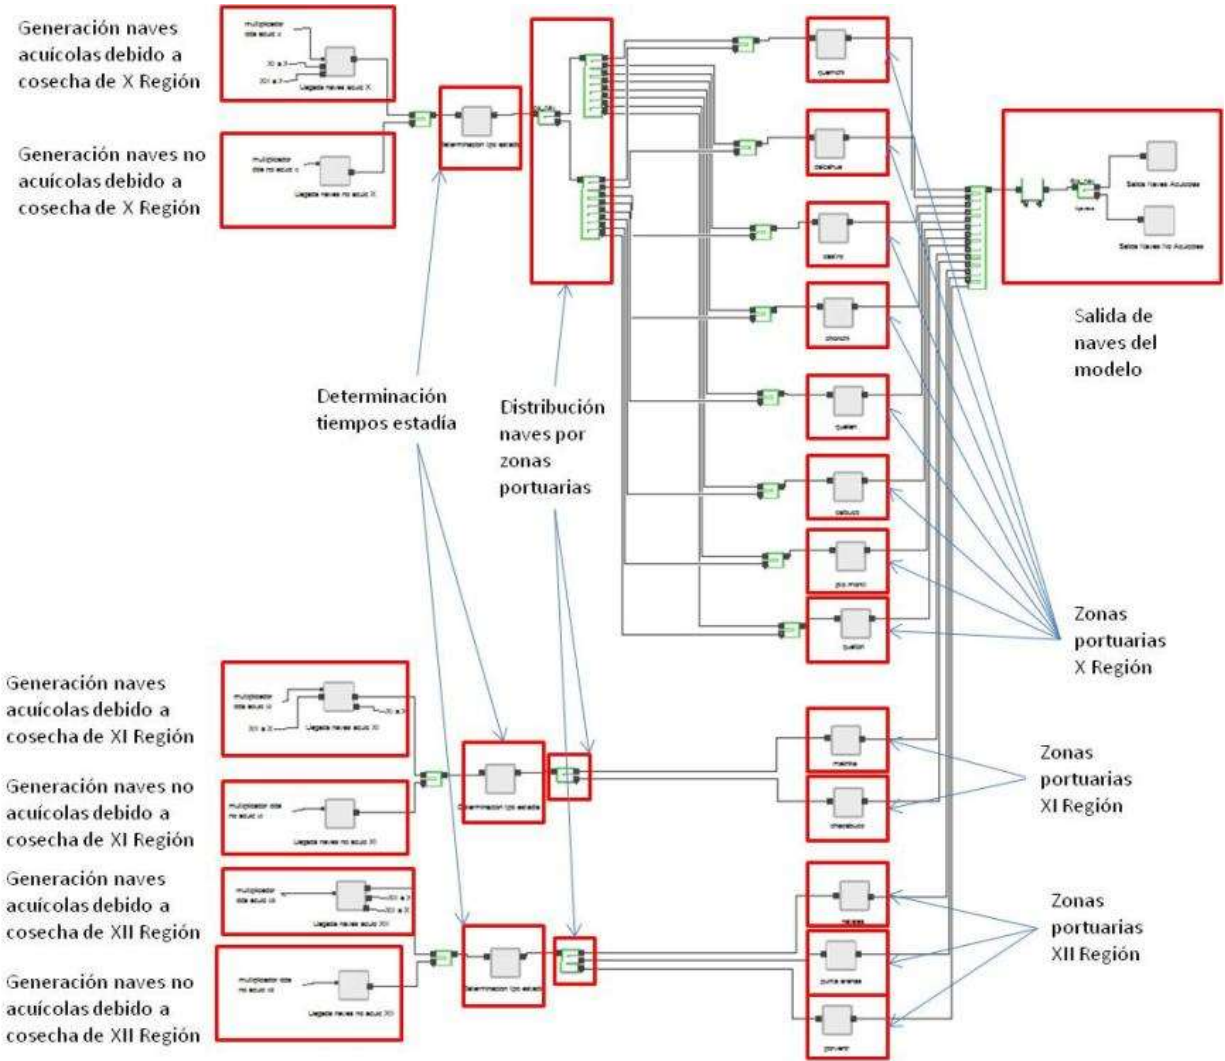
Generación naves acuícolas debido a cosecha de X Región

multiplicador dda acuic x

Llegada naves acuic X

Generación naves no acuícolas debido a cosecha de X Región

multiplicador dda no acuic x

Llegada naves no acuic X

Determinacion tipo estadia

quemchi

dalcahue

castro

chonchi

queilen

calbuco

pto montt

quellon

Salida Naves Acuicolas

Salida Naves No Acuicolas

Salida de naves del modelo

Determinación tiempos estadía

Distribución naves por zonas portuarias

Zonas portuarias X Región

Generación naves acuícolas debido a cosecha de XI Región

multiplicador dda acuic xi

Llegada naves acuic XI

Generación naves no acuícolas debido a cosecha de XI Región

multiplicador dda no acuic xi

Llegada naves no acuic XI

Determinacion tipo estadia

melinka

chacabuco

Zonas portuarias XI Región

Generación naves acuícolas debido a cosecha de XII Región

multiplicador dda acuic xii

Llegada naves acuic XII

Generación naves no acuícolas debido a cosecha de XII Región

multiplicador dda no acuic xii

Llegada naves no acuic XII

Determinacion tipo estadia

natales

punta arenas

porvenir

Zonas portuarias XII Región